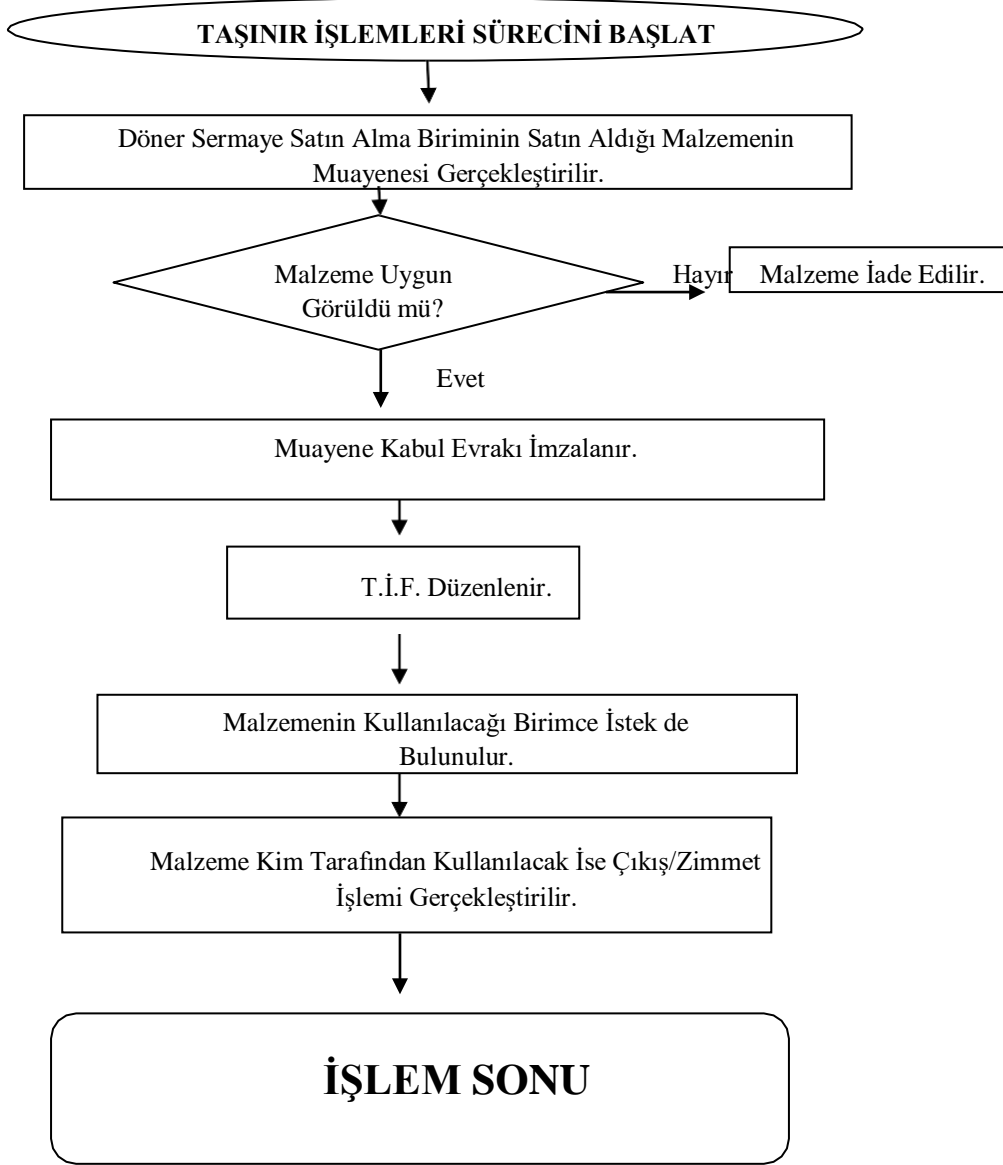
TAŞINIR İŞLEMLERİ SÜRECİNİ BAŞLAT

Döner Sermaye Satın Alma Biriminin Satın Aldığı Malzemenin Muayenesi Gerçekleştirilir.

Malzeme Uygun Görüldü mü?

Hayır

Malzeme İade Edilir.

Evet

Muayene Kabul Evrakı İmzalanır.

T.İ.F. Düzenlenir.

Malzemenin Kullanılacağı Birimce İstek de Bulunulur.

Malzeme Kim Tarafından Kullanılacak İse Çıkış/Zimmet İşlemi Gerçekleştirilir.

İŞLEM SONU